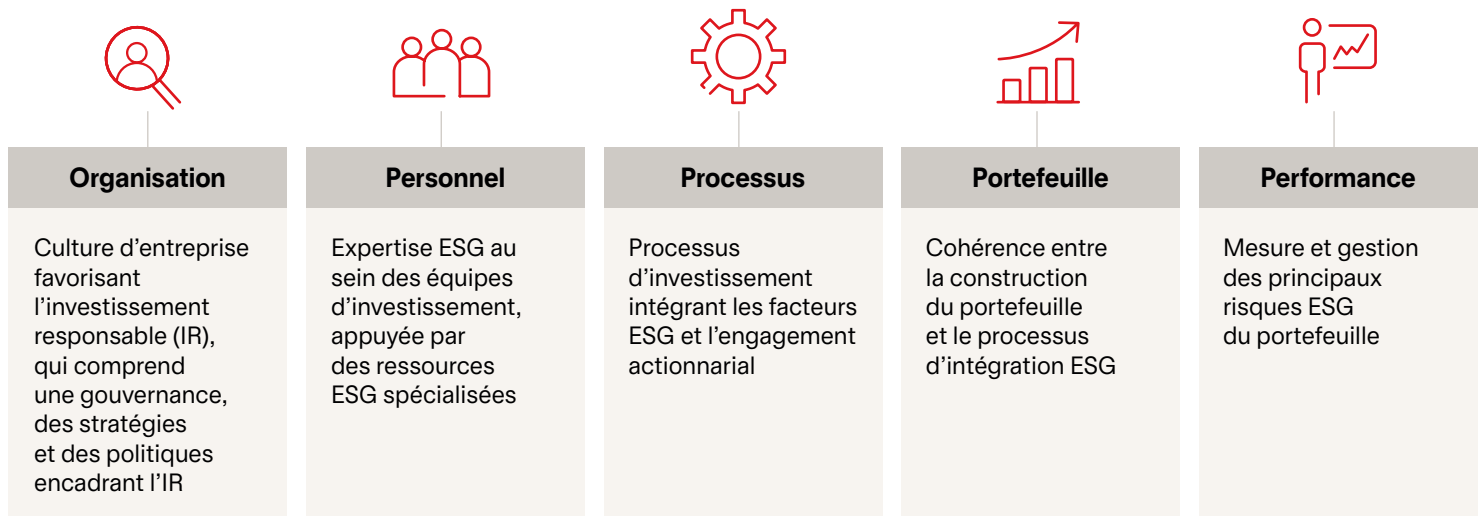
Organisation

Culture d’entreprise favorisant l’investissement responsable (IR), qui comprend une gouvernance, des stratégies et des politiques encadrant l’IR

Personnel

Expertise ESG au sein des équipes d’investissement, appuyée par des ressources ESG spécialisées

Processus

Processus d’investissement intégrant les facteurs ESG et l’engagement actionnarial

Portefeuille

Cohérence entre la construction du portefeuille et le processus d’intégration ESG

Performance

Mesure et gestion des principaux risques ESG du portefeuille